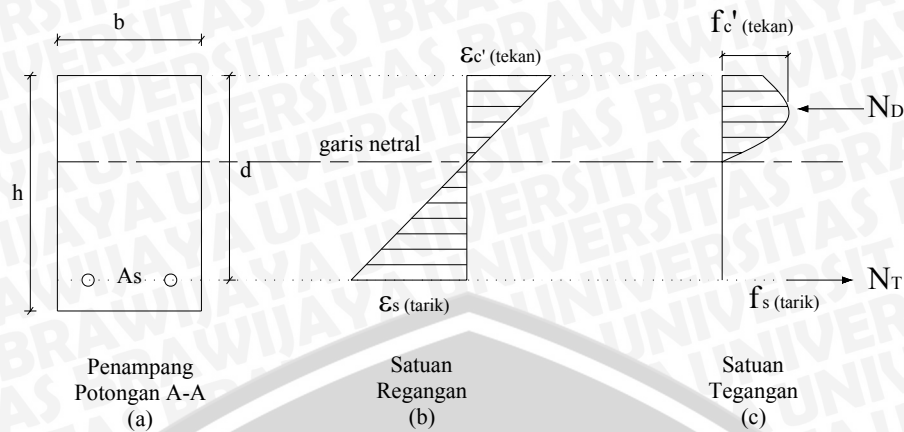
b

h

d

As

$\varepsilon_{c'}$ (tekan)

garis netral

$\varepsilon_{s}$ (tarik)

$f_{c}'$ (tekan)

$N_D$

$N_T$

$f_{s}$ (tarik)

Penampang Potongan A-A (a)

Satuan Regangan (b)

Satuan Tegangan (c)

UNIVERSITAS BRAWIJAYA